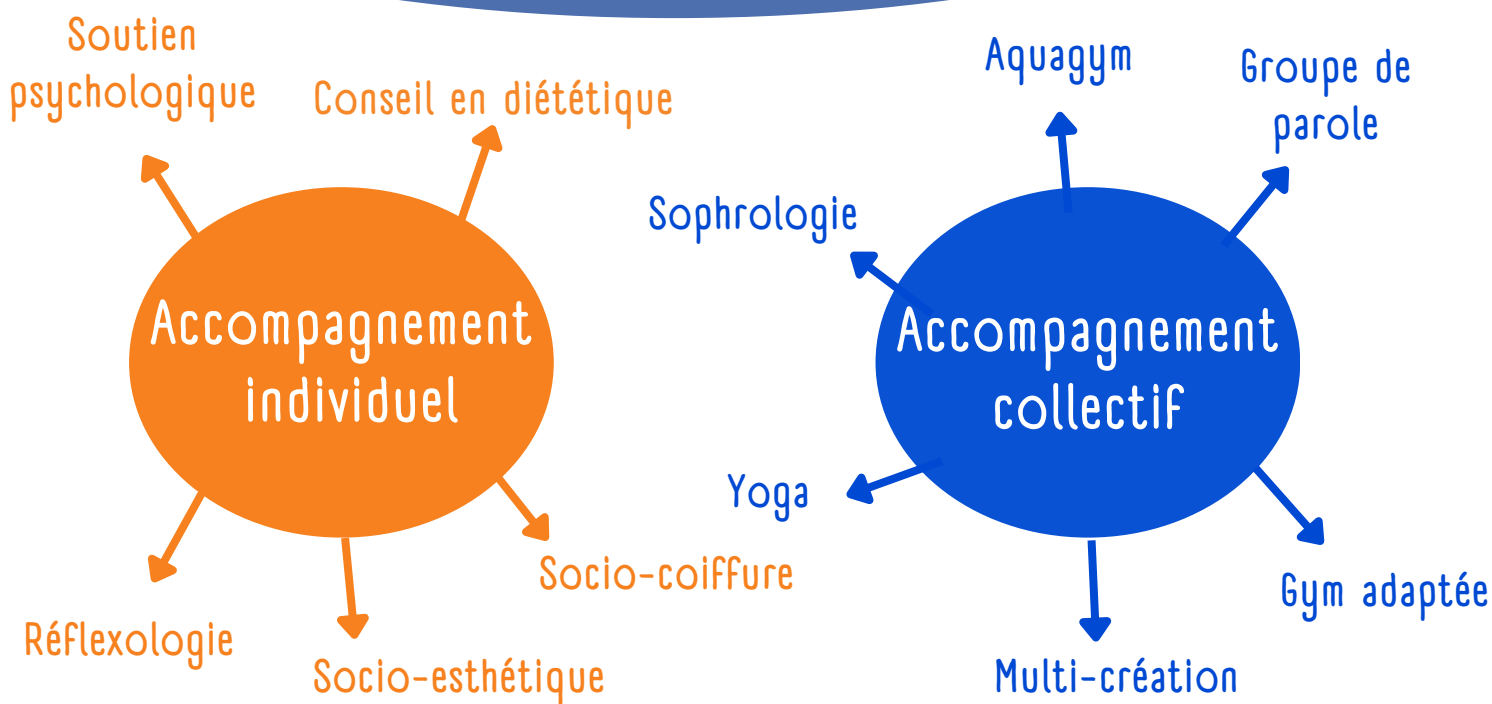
Accompagnement individuel

Soutien psychologique

Conseil en diététique

Socio-coiffure

Socio-esthétique

Réflexologie

Accompagnement collectif

Aquagym

Groupe de parole

Sophrologie

Yoga

Gym adaptée

Multi-création